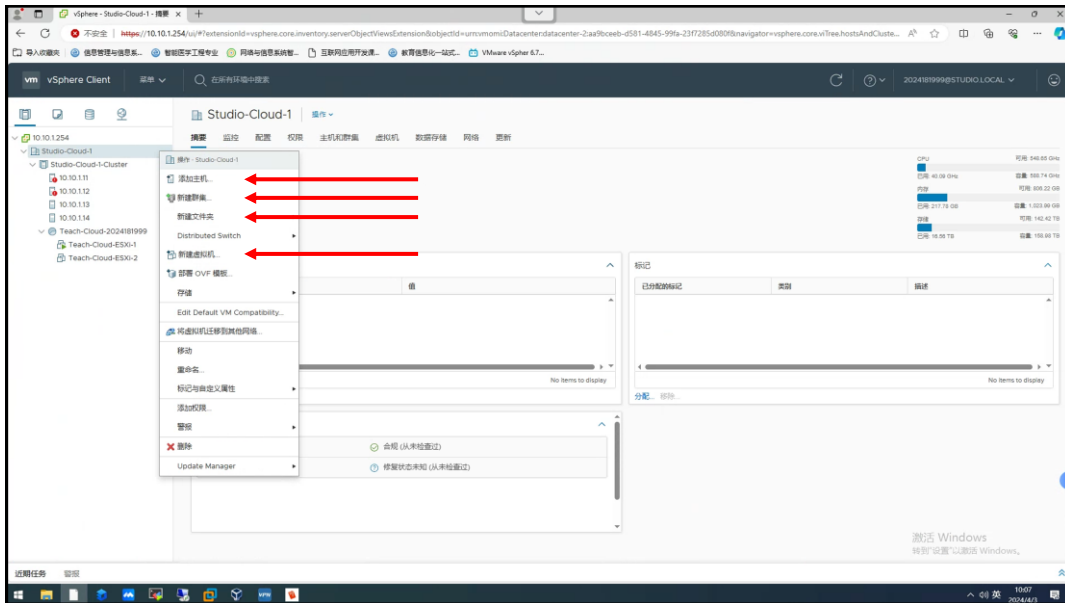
vSphere - Studio-Cloud-1 - 摘要 ×

不安全 | https://10.10.1.254/ui/#?extensionId=vsphere.core.inventory.serverObjectViewsExtension&objectId=urn:vmomi:Datacenter:datacenter-2:aa9bceeb-d581-4845-99fa-23f7285d080f&navigator=vsphere.core.viTree.hostsAndCluste...

导入收藏夹 | 信息管理与信息系... | 智能医学工程专业 | 网络与信息系统智... | 互联网应用开发课... | 教育信息化一站式... | VMware vSphere 6.7...

vm vSphere Client 菜单 在所有环境中搜索

2024181999@STUDIO.LOCAL

10.10.1.254
Studio-Cloud-1
Studio-Cloud-1-Cluster
10.10.1.11
10.10.1.12
10.10.1.13
10.10.1.14
Teach-Cloud-2024181999
Teach-Cloud-ESXi-1
Teach-Cloud-ESXi-2

Studio-Cloud-1 操作

摘要 监控 配置 权限 主机和群集 虚拟机 数据存储 网络 更新

操作 - Studio-Cloud-1
添加主机...
新建群集...
新建文件夹
Distributed Switch
新建虚拟机...
部署 OVF 模板...
存储
Edit Default VM Compatibility...
将虚拟机迁移到其他网络...
移动
重命名...
标记与自定义属性
添加权限...
警报
删除
Update Manager

CPU 可用: 546.65 GHz
已用: 40.09 GHz 容量: 586.74 GHz
内存 可用: 806.22 GB
已用: 217.78 GB 容量: 1,023.99 GB
存储 可用: 142.42 TB
已用: 16.56 TB 容量: 158.98 TB

值
No items to display

标记
已分配的标记 类别 描述
No items to display
分配... 移除...

合规 (从未检查过)
修复状态未知 (从未检查过)

激活 Windows
转到"设置"以激活 Windows。

近期任务 警报

英 10:07 2024/4/3